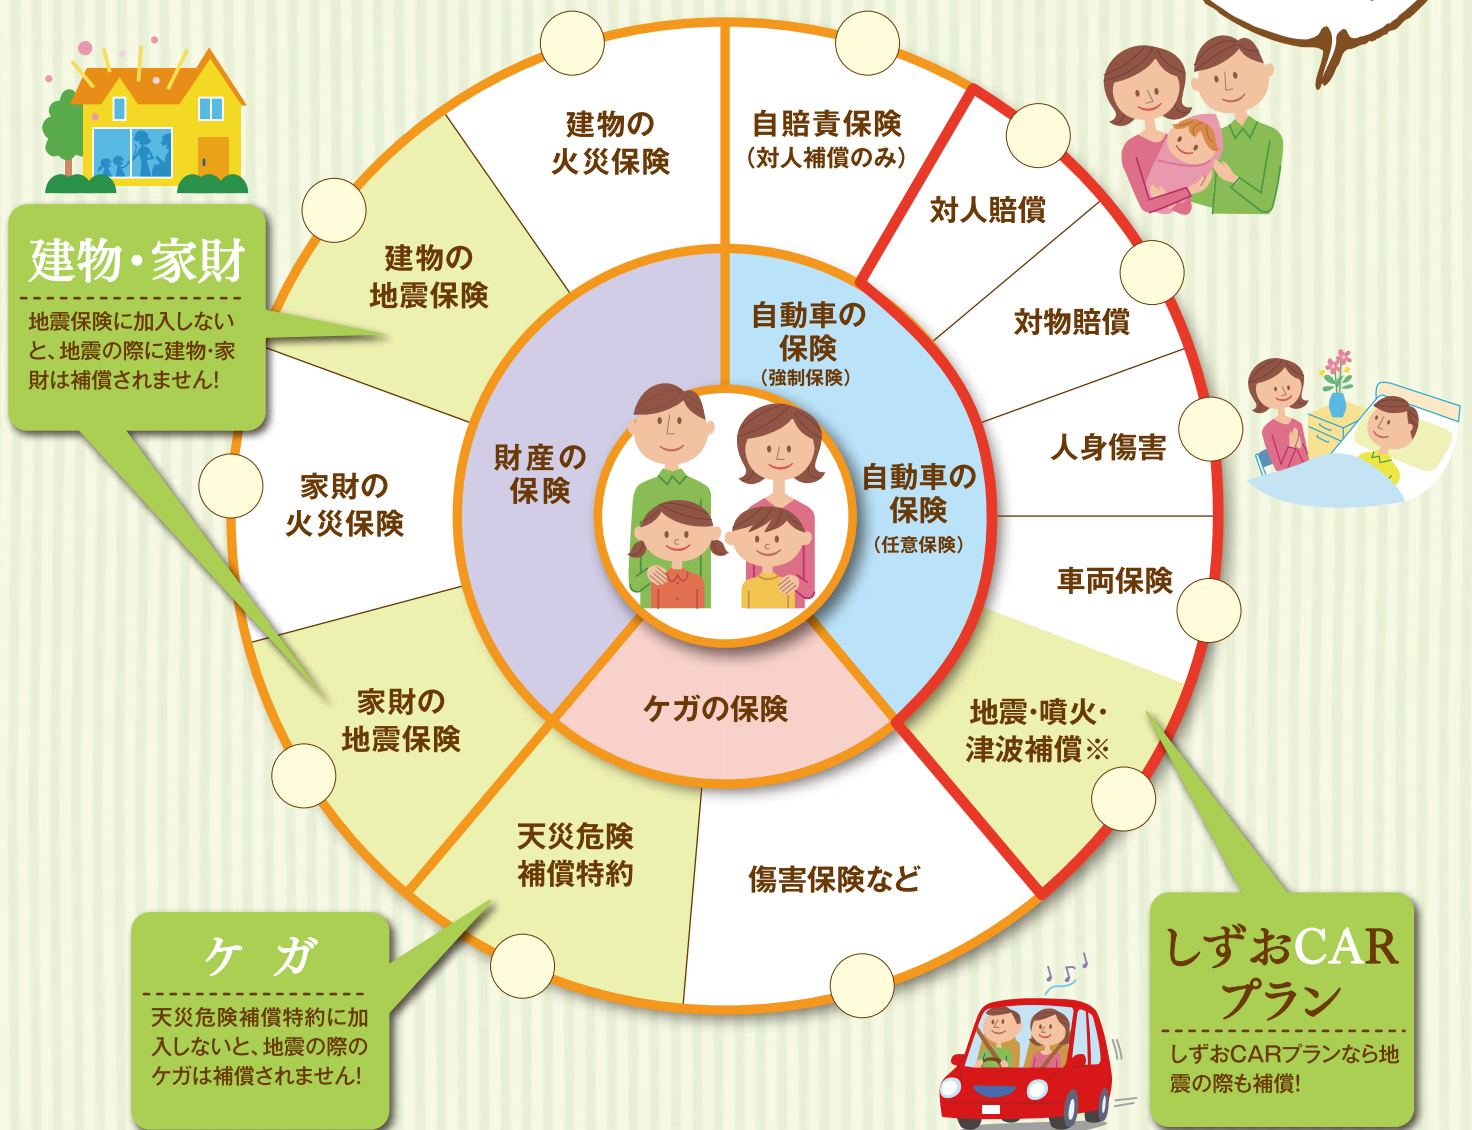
建物・家財

地震保険に加入しないと、地震の際に建物・家財は補償されません!

建物の火災保険

自賠責保険（対人補償のみ）

対人賠償

対物賠償

人身傷害

車両保険

地震・噴火・津波補償※

建物の地震保険

家財の火災保険

家財の地震保険

財産の保険

自動車の保険（強制保険）

自動車の保険（任意保険）

ケガの保険

天災危険補償特約

傷害保険など

ケ ガ

天災危険補償特約に加入しないと、地震の際のケガは補償されません!

しずおCARプラン

しずおCARプランなら地震の際も補償!